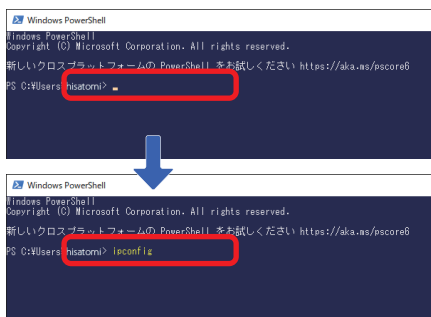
Windows PowerShell

Windows PowerShell
Copyright (C) Microsoft Corporation. All rights reserved.

新しいクロスプラットフォームの PowerShell をお試しください https://aka.ms/pscore6

PS C:¥Users¥hisatomi> _

Windows PowerShell

Windows PowerShell
Copyright (C) Microsoft Corporation. All rights reserved.

新しいクロスプラットフォームの PowerShell をお試しください https://aka.ms/pscore6

PS C:¥Users¥hisatomi> ipconfig